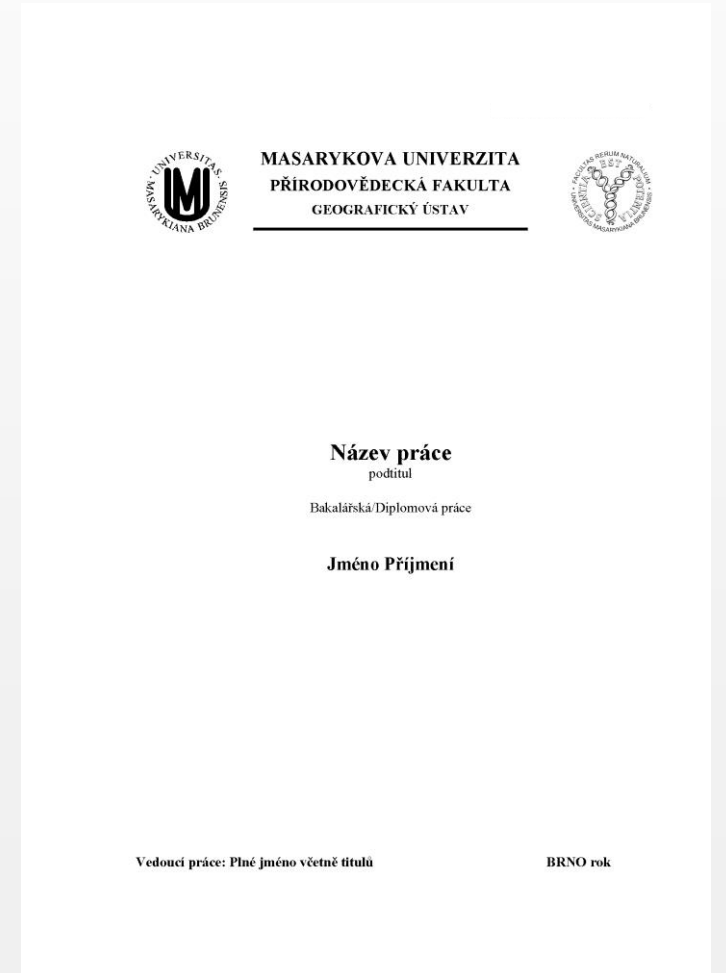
UNIVERSITAS MASARYKIANA BRUNENSIS

MASARYKOVA UNIVERZITA
PŘÍRODOVĚDECKÁ FAKULTA
GEOGRAFICKÝ ÚSTAV

FACULTAS RERUM NATURALIUM SCIENTIA EST POTENTIA UNIVERSITAS MASARYKIANA BRUNENSIS

Název práce
podtitul

Bakalářská/Diplomová práce

Jméno Příjmení

Vedoucí práce: Plné jméno včetně titulů

BRNO rok